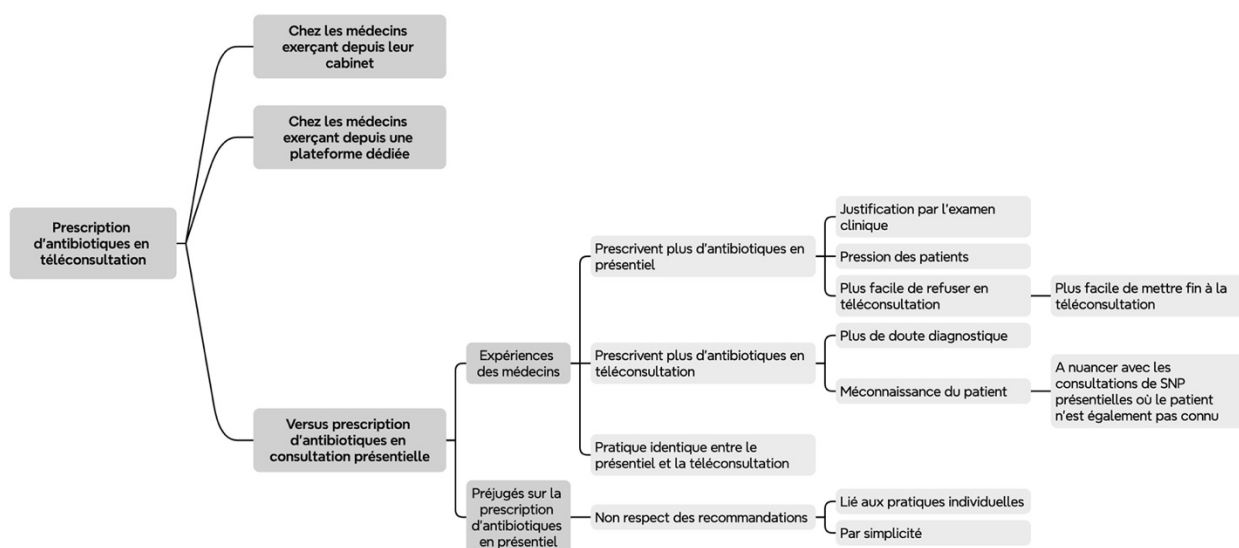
Prescription d'antibiotiques en téléconsultation

Chez les médecins exerçant depuis leur cabinet

Chez les médecins exerçant depuis une plateforme dédiée

Versus prescription d'antibiotiques en consultation présentielle

Expériences des médecins

Prescrivent plus d'antibiotiques en présentiel

Justification par l'examen clinique

Pression des patients

Plus facile de refuser en téléconsultation

Plus facile de mettre fin à la téléconsultation

Prescrivent plus d'antibiotiques en téléconsultation

Plus de doute diagnostique

Méconnaissance du patient

A nuancer avec les consultations de SNP présentielles où le patient n'est également pas connu

Pratique identique entre le présentiel et la téléconsultation

Préjugés sur la prescription d'antibiotiques en présentiel

Non respect des recommandations

Lié aux pratiques individuelles

Par simplicité